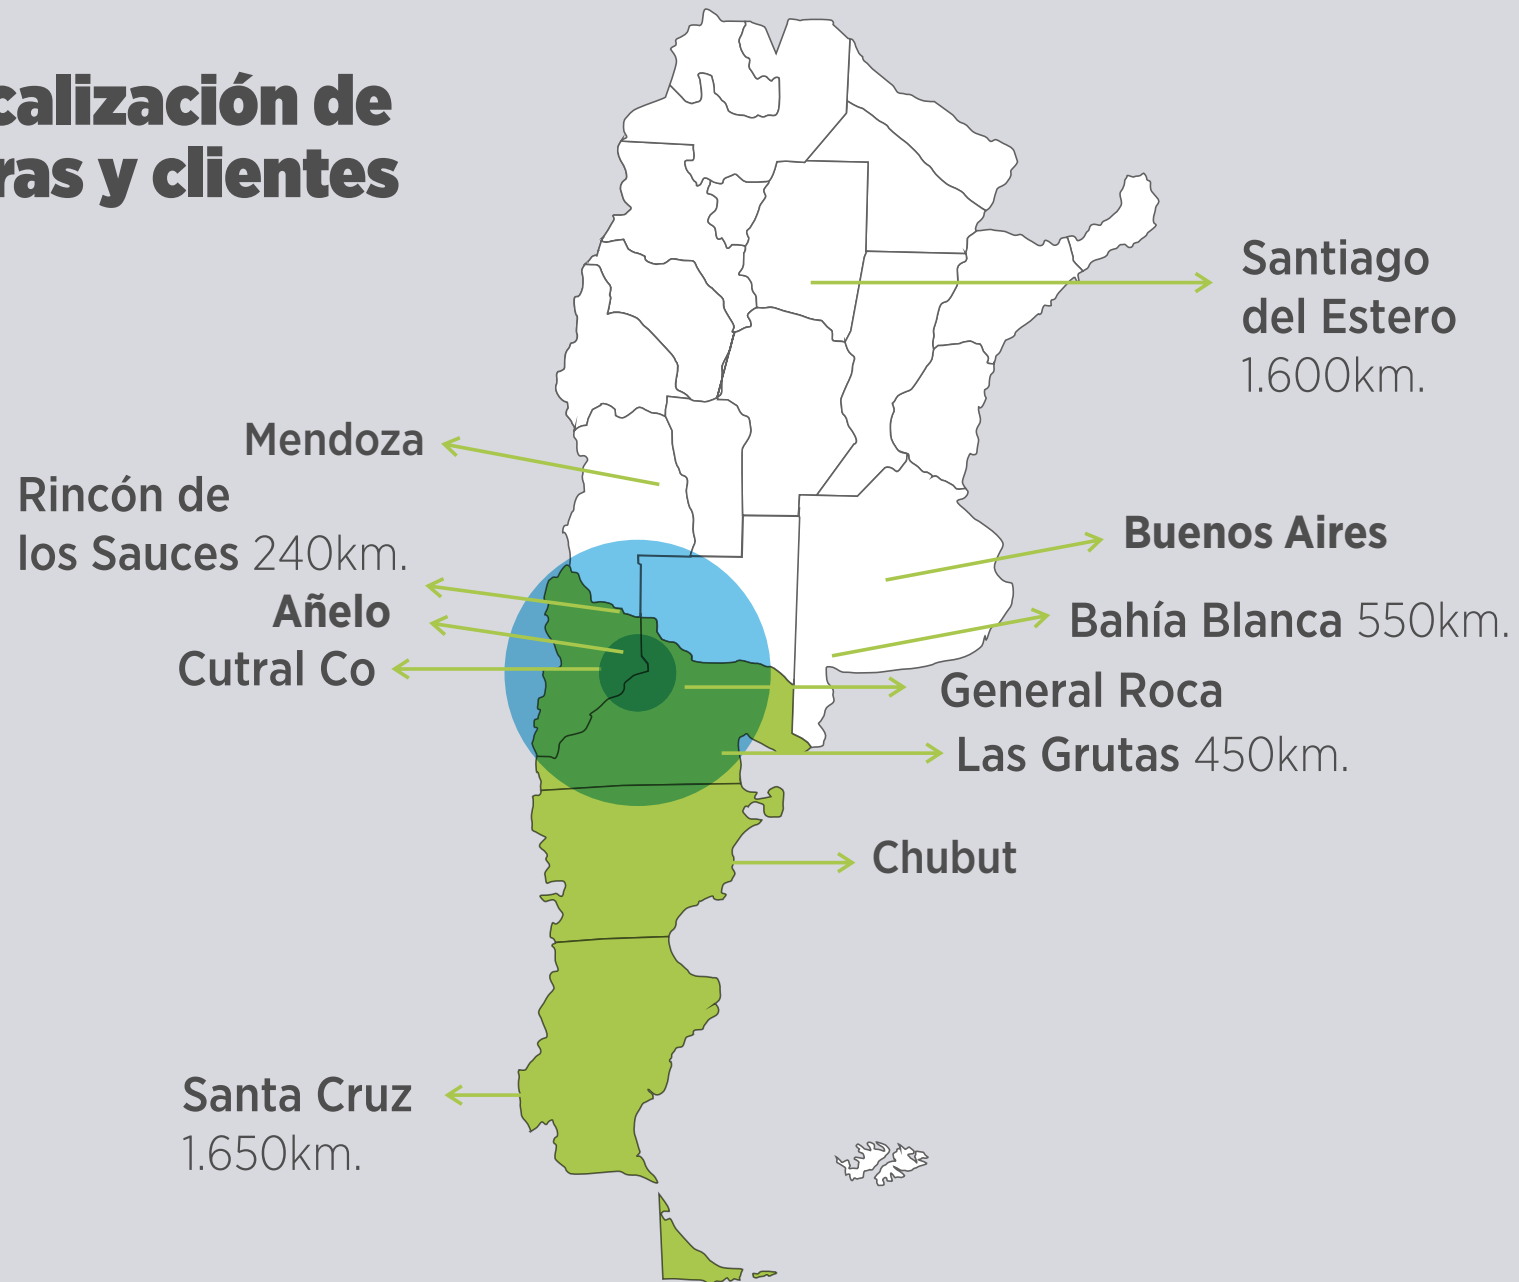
calización de
ras y clientes

Santiago
del Estero
1.600km.

Mendoza

Rincón de
los Sauces 240km.

Añelo

Cutral Co

Buenos Aires

Bahía Blanca 550km.

General Roca

Las Grutas 450km.

Chubut

Santa Cruz
1.650km.